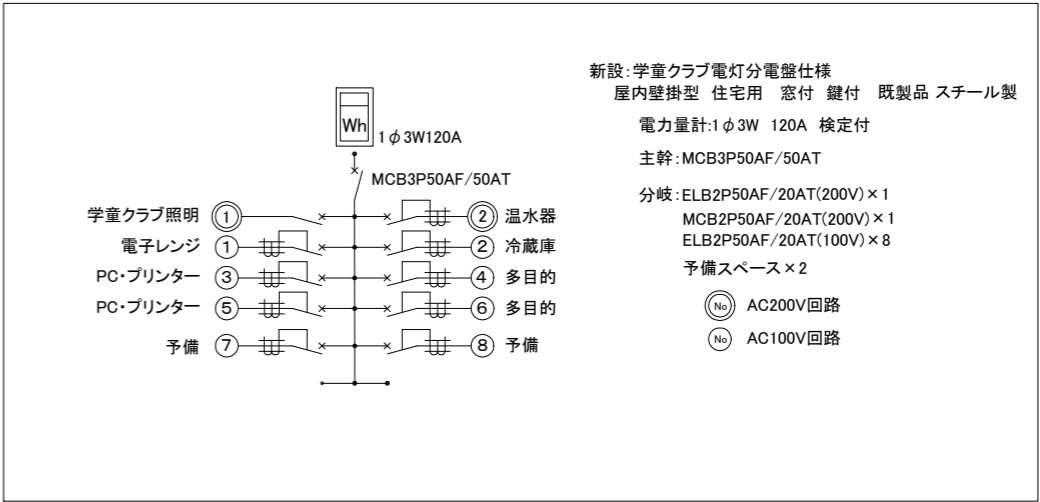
Wh
1$\phi$3W120A
MCB3P50AF/50AT

学童クラブ照明 ① ② 温水器
電子レンジ ① ② 冷蔵庫
PC・プリンター ③ ④ 多目的
PC・プリンター ⑤ ⑥ 多目的
予備 ⑦ ⑧ 予備

新設:学童クラブ電灯分電盤仕様
屋内壁掛型 住宅用 窓付 鍵付 既製品 スチール製

電力量計:1$\phi$3W 120A 検定付

主幹:MCB3P50AF/50AT

分岐:ELB2P50AF/20AT(200V)×1
MCB2P50AF/20AT(200V)×1
ELB2P50AF/20AT(100V)×8

予備スペース×2

No AC200V回路

No AC100V回路